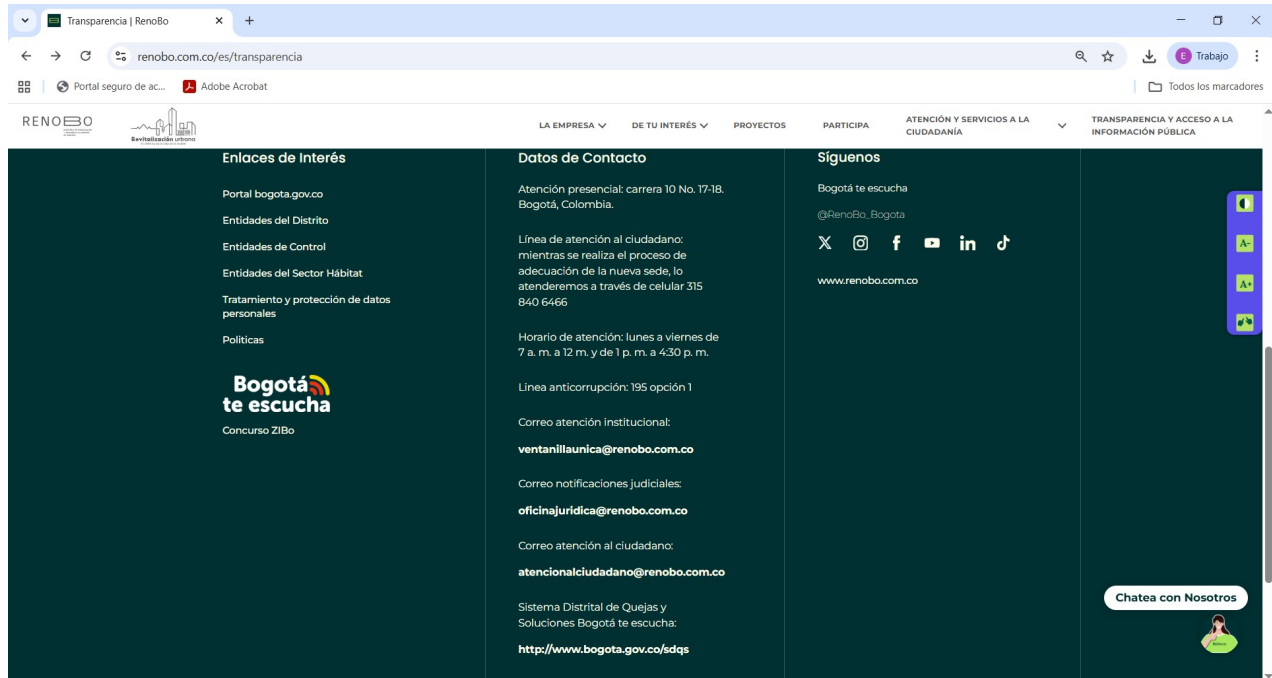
Transparencia | RenoBo

renobo.com.co/es/transparencia

Trabajo

Portal seguro de ac... Adobe Acrobat

Todos los marcadores

RENOBO

Revitalización urbana

LA EMPRESA DE TU INTERÉS PROYECTOS PARTICIPA ATENCIÓN Y SERVICIOS A LA CIUDADANÍA TRANSPARENCIA Y ACCESO A LA INFORMACIÓN PÚBLICA

Enlaces de Interés

Portal bogota.gov.co

Entidades del Distrito

Entidades de Control

Entidades del Sector Hábitat

Tratamiento y protección de datos personales

Políticas

Bogotá te escucha

Concurso ZIBo

Datos de Contacto

Atención presencial: carrera 10 No. 17-18. Bogotá, Colombia.

Línea de atención al ciudadano: mientras se realiza el proceso de adecuación de la nueva sede, lo atenderemos a través de celular 315 840 6466

Horario de atención: lunes a viernes de 7 a. m. a 12 m. y de 1 p. m. a 4:30 p. m.

Linea anticorrupción: 195 opción 1

Correo atención institucional:

ventanillaunica@renobo.com.co

Correo notificaciones judiciales:

oficinajuridica@renobo.com.co

Correo atención al ciudadano:

atencionalciudadano@renobo.com.co

Sistema Distrital de Quejas y Soluciones Bogotá te escucha:

http://www.bogota.gov.co/sdqs

Síguenos

Bogotá te escucha

@RenoBo_Bogota

www.renobo.com.co

A- A+

Chatea con Nosotros